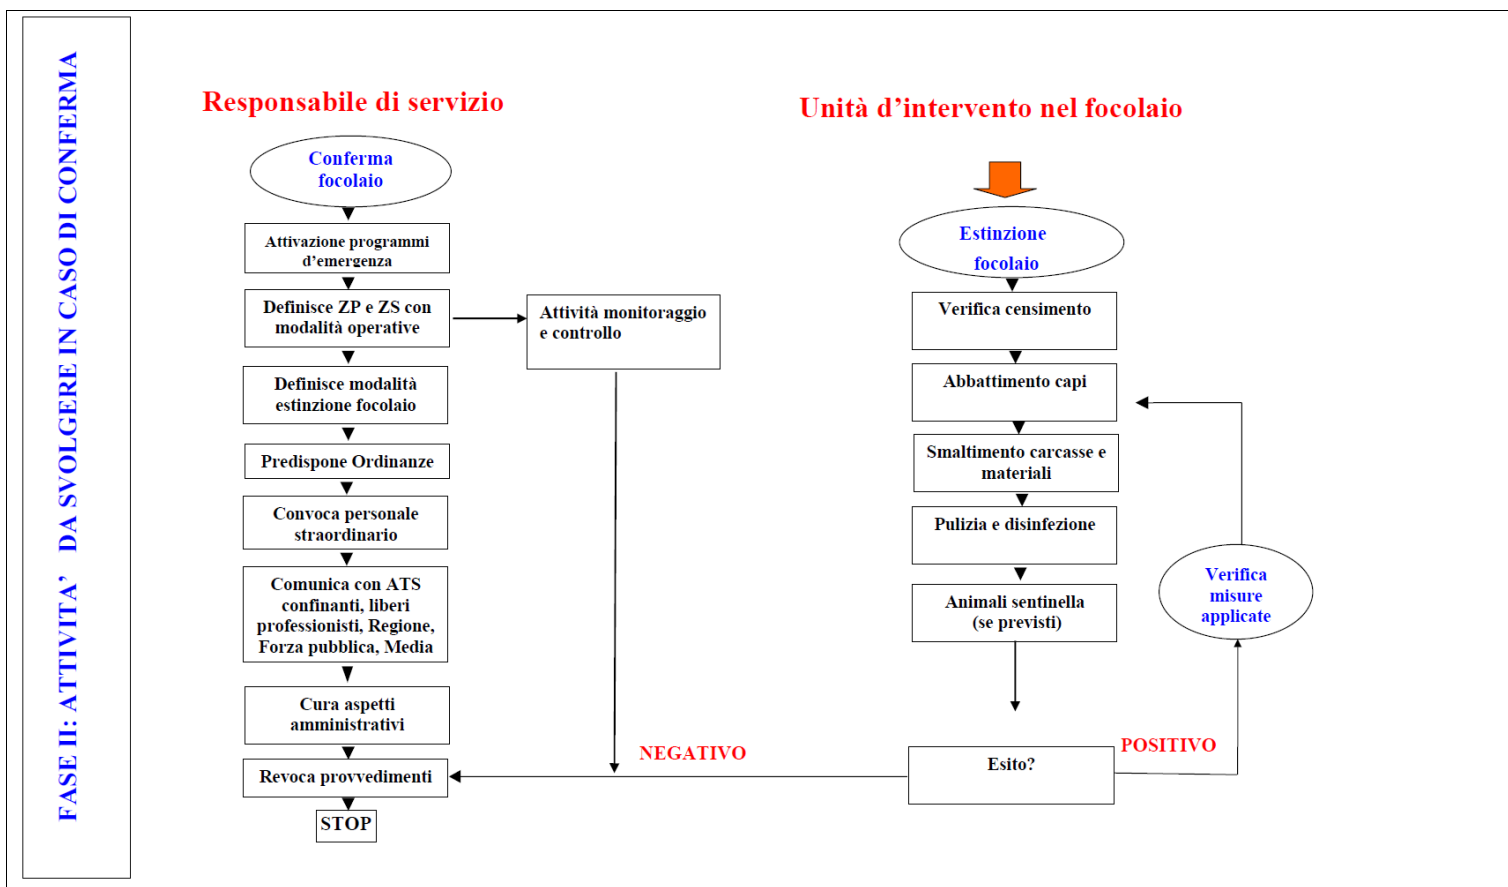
FASE II: ATTIVITA' DA SVOLGERE IN CASO DI CONFERMA

Responsabile di servizio

Unità d'intervento nel focolaio

Conferma focolaio

Attivazione programmi d'emergenza

Definisce ZP e ZS con modalità operative

Attività monitoraggio e controllo

Definisce modalità estinzione focolaio

Predispone Ordinanze

Convoca personale straordinario

Comunica con ATS confinanti, liberi professionisti, Regione, Forza pubblica, Media

Cura aspetti amministrativi

Revoca provvedimenti

STOP

Estinzione focolaio

Verifica censimento

Abbattimento capi

Smaltimento carcasse e materiali

Pulizia e disinfezione

Animali sentinella (se previsti)

Verifica misure applicate

NEGATIVO

Esito?

POSITIVO